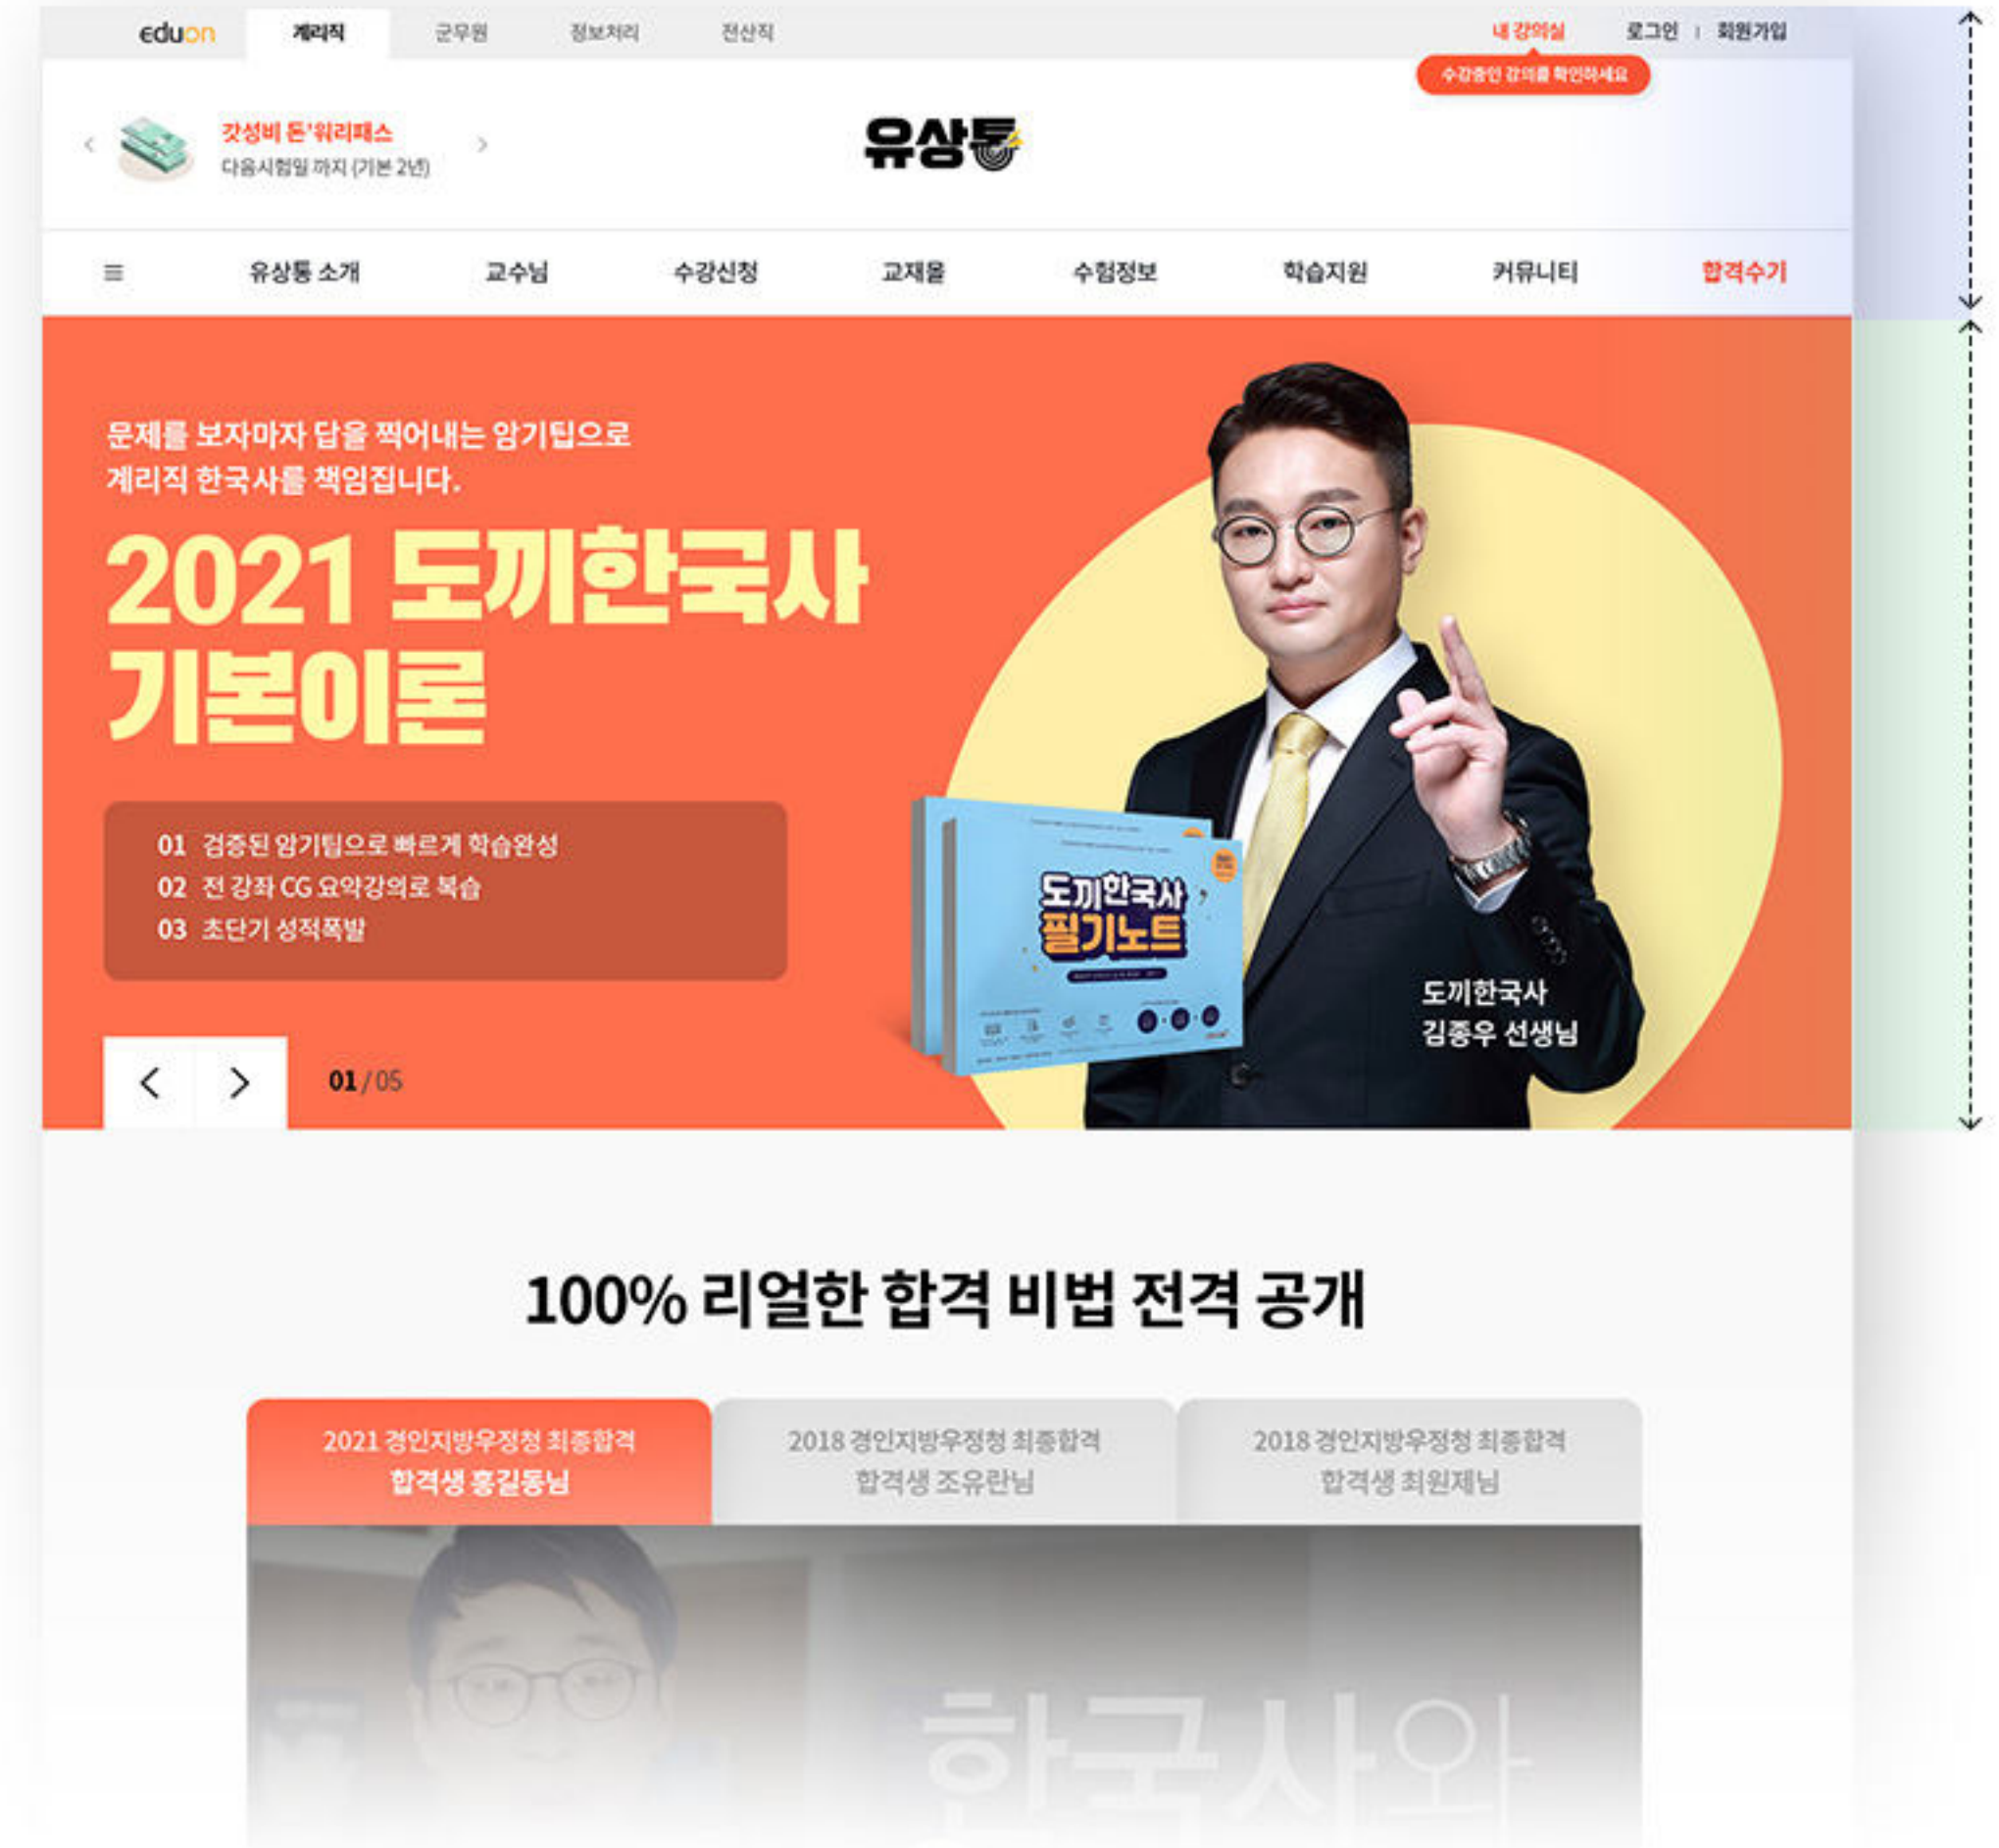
eduon 계리직 군무원 정보처리 전산직

내 강의실 로그인 | 회원가입

수강중인 강의를 확인하세요

갓성비 돈'워리패스
다음시험일 까지 (기본 2년)

유상통

≡ 유상통 소개 교수님 수강신청 교재몰 수험정보 학습지원 커뮤니티 합격수기

문제를 보자마자 답을 찍어내는 암기팁으로
계리직 한국사를 책임집니다.

2021 도끼한국사
기본이론

01 검증된 암기팁으로 빠르게 학습완성
02 전 강좌 CG 요약강의로 복습
03 초단기 성적폭발

01 / 05

도끼한국사
필기노트

도끼한국사
김종우 선생님

100% 리얼한 합격 비법 전격 공개

2021 경인지방우정청 최종합격
합격생 홍길동님

2018 경인지방우정청 최종합격
합격생 조유란님

2018 경인지방우정청 최종합격
합격생 최원제님

한국사와